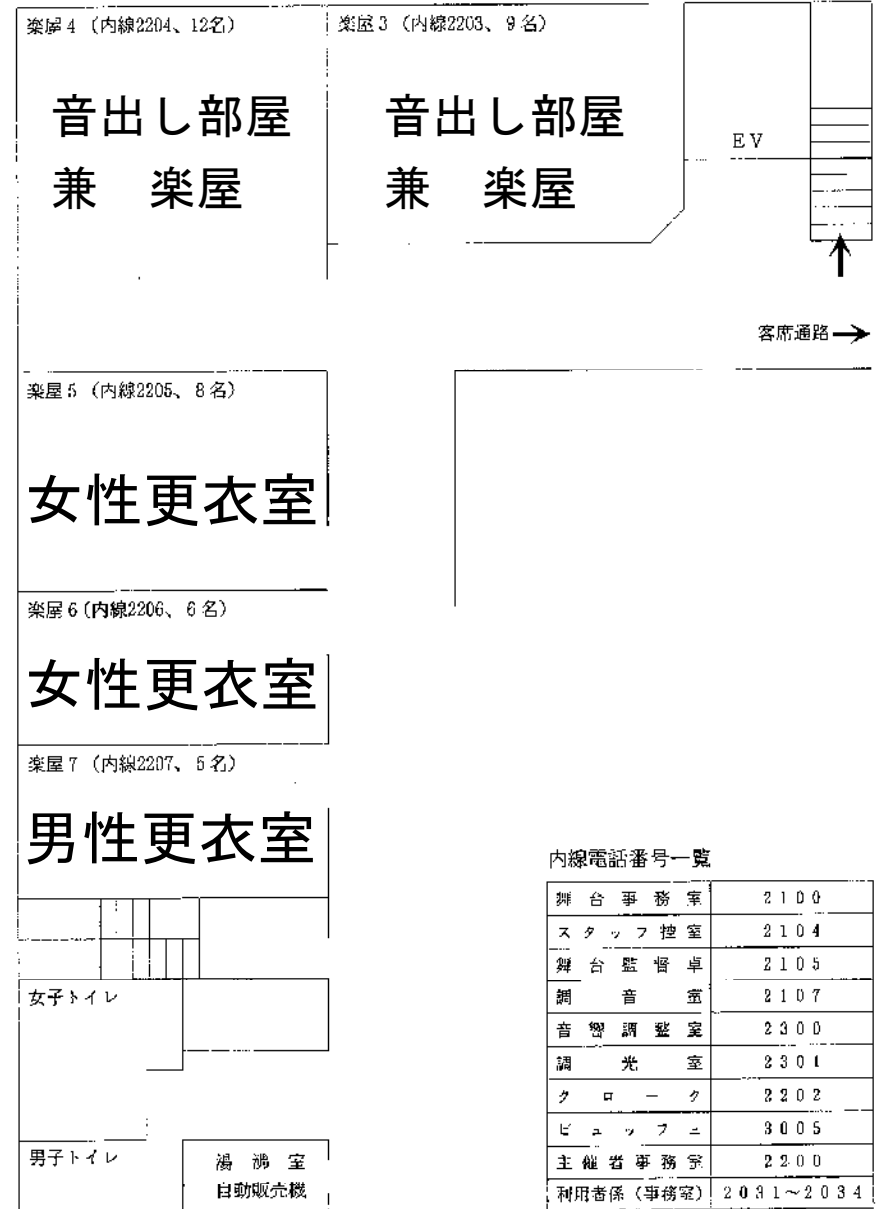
楽屋 4（内線2204、12名）

音出し部屋
兼　楽屋

楽屋 3（内線2203、9名）

音出し部屋
兼　楽屋

EV

客席通路

楽屋 5（内線2205、8名）

女性更衣室

楽屋 6（内線2206、6名）

女性更衣室

楽屋 7（内線2207、5名）

男性更衣室

女子トイレ

男子トイレ

湯沸室
自動販売機

内線電話番号一覧

| 舞台事務室 | 2100 |
|---|---|
| スタッフ控室 | 2104 |
| 舞台監督卓 | 2105 |
| 調音室 | 2107 |
| 音響調整室 | 2300 |
| 調光室 | 2301 |
| クローク | 2202 |
| ビュッフェ | 3005 |
| 主催者事務室 | 2200 |
| 利用者係（事務室） | 2031〜2034 |